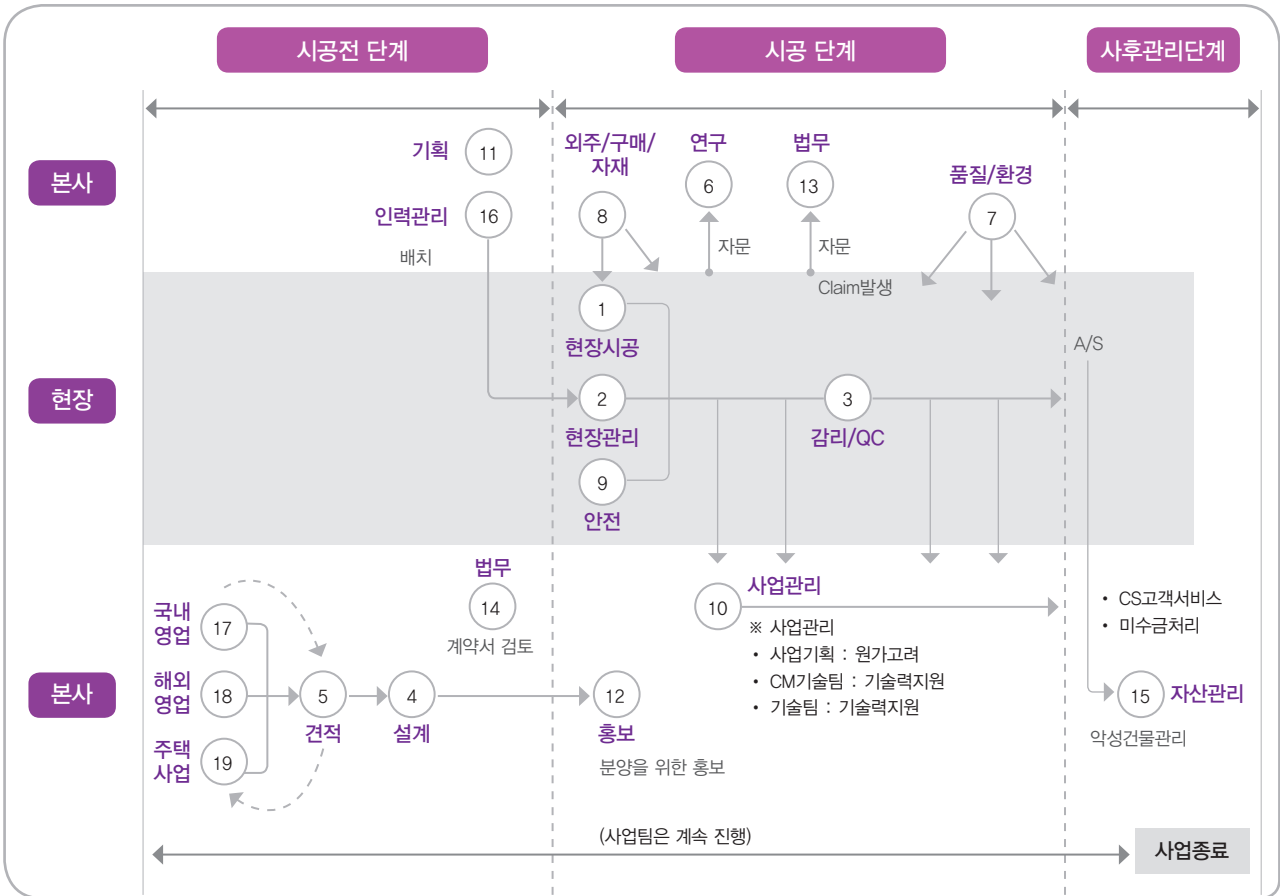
시공전 단계

시공 단계

사후관리단계

본사

기획 11

인력관리 16

배치

외주/구매/자재

8

연구

6

자문

법무

13

자문

Claim발생

품질/환경

7

1

현장시공

A/S

현장

2

현장관리

3

감리/QC

9

안전

법무

14

계약서 검토

10 사업관리

※ 사업관리
• 사업기획 : 원가고려
• CM기술팀 : 기술력지원
• 기술팀 : 기술력지원

• CS고객서비스
• 미수금처리

국내영업 17

해외영업 18

주택사업 19

5

견적

4

설계

12

홍보

분양을 위한 홍보

15 자산관리

악성건물관리

본사

(사업팀은 계속 진행)

사업종료